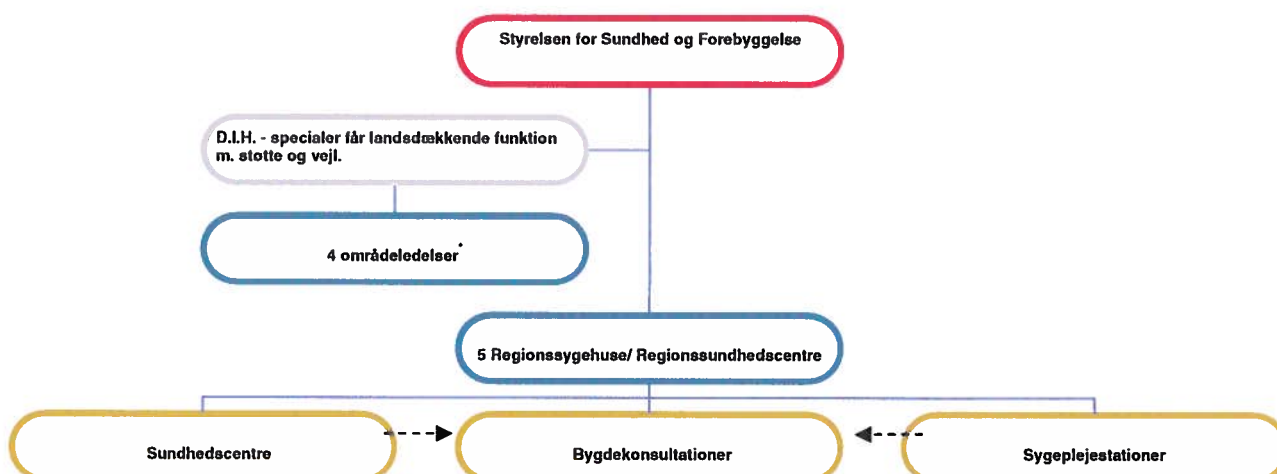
Styrelsen for Sundhed og Forebyggelse

D.I.H. - specialer får landsdækkende funktion m. støtte og vejl.

4 områdeledelser*

5 Regionssygehuse/ Regionssundhedscentre

Sundhedscentre

Bygdekonsultationer

Sygeplejestationer